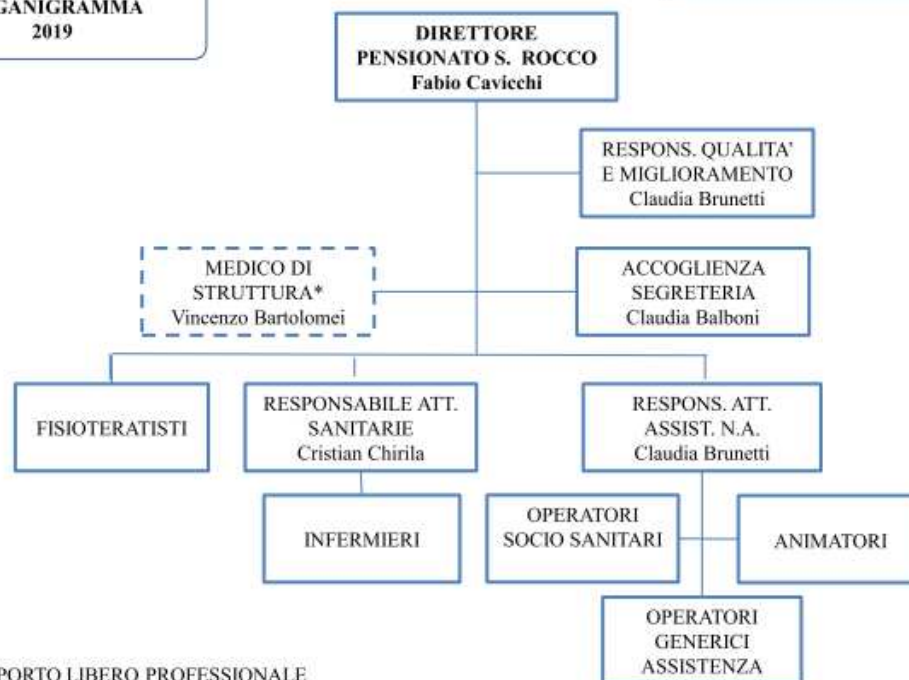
GANIGRAMMA
2019

DIRETTORE
PENSIONATO S. ROCCO
Fabio Cavicchi

RESPONS. QUALITA'
E MIGLIORAMENTO
Claudia Brunetti

MEDICO DI
STRUTTURA*
Vincenzo Bartolomei

ACCOGLIENZA
SEGRETERIA
Claudia Balboni

FISIOTERATISTI

RESPONSABILE ATT.
SANITARIE
Cristian Chirila

RESPONS. ATT.
ASSIST. N.A.
Claudia Brunetti

INFERMIERI

OPERATORI
SOCIO SANITARI

ANIMATORI

OPERATORI
GENERICI
ASSISTENZA

PORTO LIBERO PROFESSIONALE